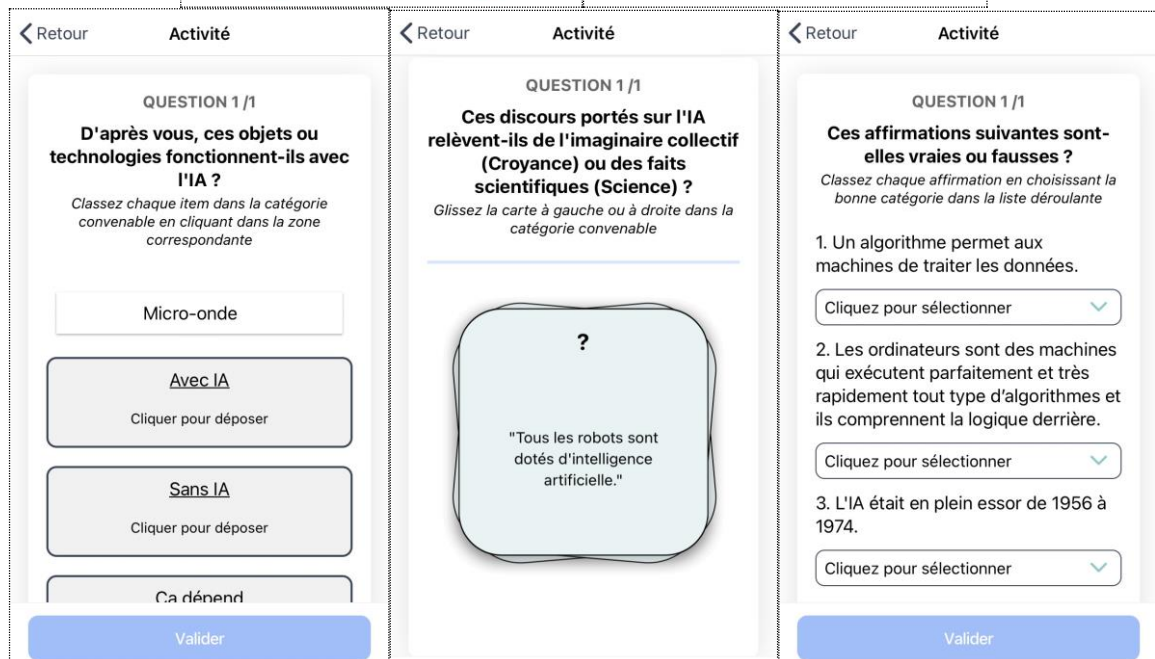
Retour Activité

QUESTION 1 /1

D'après vous, ces objets ou technologies fonctionnent-ils avec l'IA ?

Classez chaque item dans la catégorie convenable en cliquant dans la zone correspondante

Micro-onde

Avec IA

Cliquer pour déposer

Sans IA

Cliquer pour déposer

Ca dépend

Valider

Retour Activité

QUESTION 1 /1

Ces discours portés sur l'IA relèvent-ils de l'imaginaire collectif (Croyance) ou des faits scientifiques (Science) ?

Glissez la carte à gauche ou à droite dans la catégorie convenable

?

"Tous les robots sont dotés d'intelligence artificielle."

Retour Activité

QUESTION 1 /1

Ces affirmations suivantes sont-elles vraies ou fausses ?

Classez chaque affirmation en choisissant la bonne catégorie dans la liste déroulante

1. Un algorithme permet aux machines de traiter les données.

Cliquez pour sélectionner

2. Les ordinateurs sont des machines qui exécutent parfaitement et très rapidement tout type d'algorithmes et ils comprennent la logique derrière.

Cliquez pour sélectionner

3. L'IA était en plein essor de 1956 à 1974.

Cliquez pour sélectionner

Valider